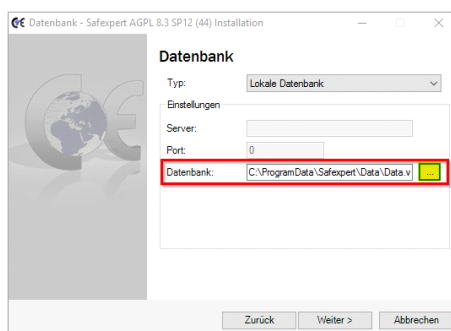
Datenbank - Safexpert AGPL 8.3 SP12 (44) Installation

Datenbank

Typ: Lokale Datenbank

Einstellungen

Server:

Port: 0

Datenbank: C:\ProgramData\Safexpert\Data\Data.v ...

Zurück Weiter > Abbrechen